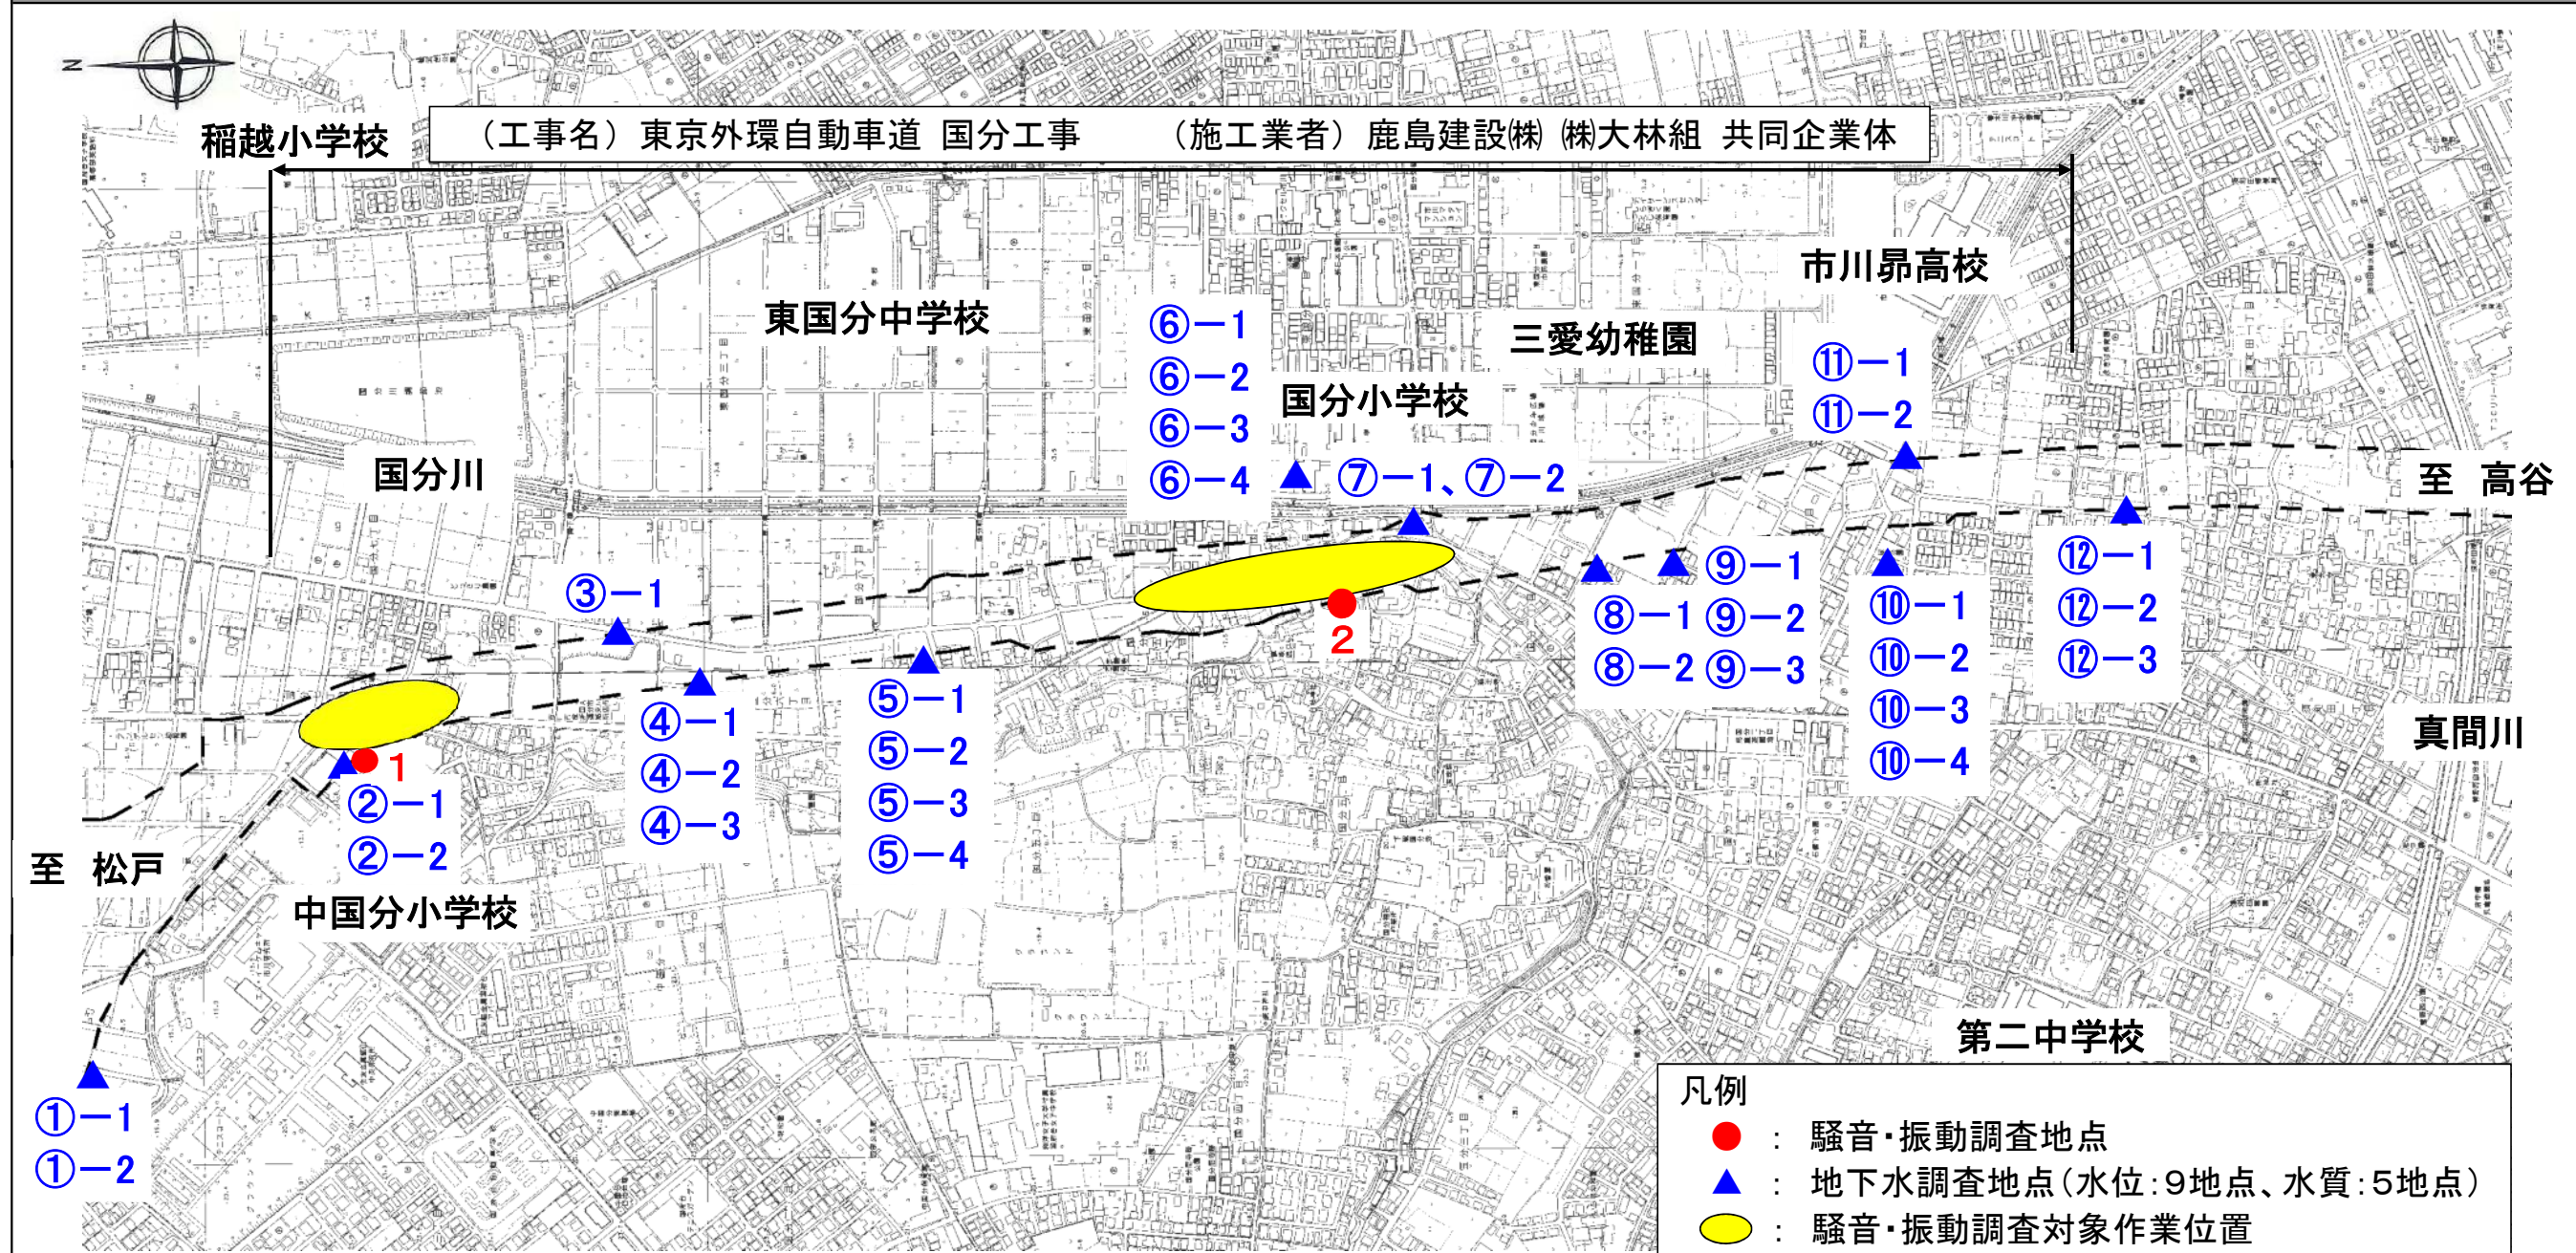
N

稲越小学校

（工事名）東京外環自動車道 国分工事　（施工業者）鹿島建設㈱ ㈱大林組 共同企業体

市川昴高校

東国分中学校

⑥－1
⑥－2
⑥－3
⑥－4

三愛幼稚園

国分小学校

⑪－1
⑪－2

国分川

⑦－1、⑦－2

至 高谷

③－1

⑨－1
⑧－1 ⑨－2
⑧－2 ⑨－3

⑩－1
⑩－2
⑩－3
⑩－4

⑫－1
⑫－2
⑫－3

2

1

④－1
④－2
④－3

⑤－1
⑤－2
⑤－3
⑤－4

真間川

②－1
②－2

至 松戸

中国分小学校

第二中学校

①－1
①－2

凡例
：騒音・振動調査地点
：地下水調査地点（水位：9地点、水質：5地点）
：騒音・振動調査対象作業位置